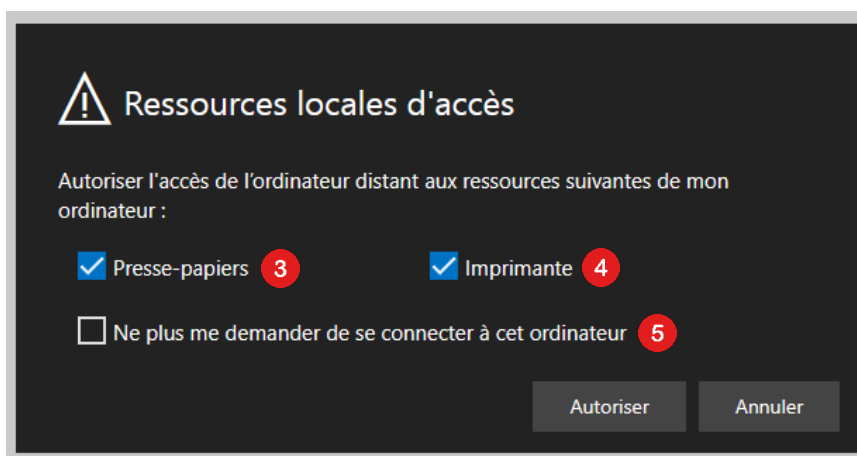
Ressources locales d'accès

Autoriser l'accès de l'ordinateur distant aux ressources suivantes de mon ordinateur :

Presse-papiers 3

Imprimante 4

Ne plus me demander de se connecter à cet ordinateur 5

Autoriser

Annuler